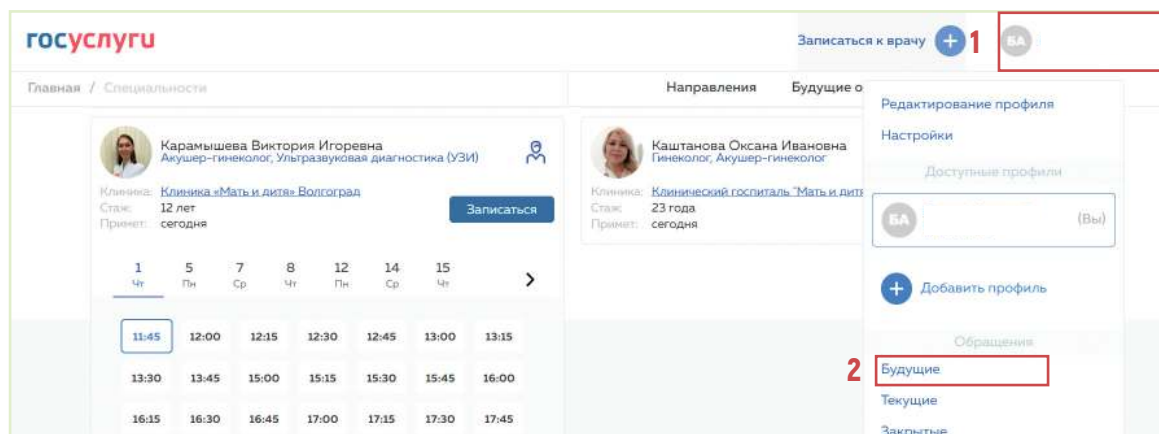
госуслуги

Записаться к врачу + 1 БА

Главная / Специальности

Направления Будущие о

Карамышева Виктория Игоревна
Акушер-гинеколог, Ультразвуковая диагностика (УЗИ)

Клиника: Клиника «Мать и дитя» Волгоград
Стаж: 12 лет
Примет: сегодня

Записаться

| 1 Чт | 5 Пн | 7 Ср | 8 Чт | 12 Пн | 14 Ср | 15 Чт |
|---|---|---|---|---|---|---|
| 11:45 | 12:00 | 12:15 | 12:30 | 12:45 | 13:00 | 13:15 |
| 13:30 | 13:45 | 15:00 | 15:15 | 15:30 | 15:45 | 16:00 |
| 16:15 | 16:30 | 16:45 | 17:00 | 17:15 | 17:30 | 17:45 |

Каштанова Оксана Ивановна
Гинеколог, Акушер-гинеколог

Клиника: Клинический госпиталь "Мать и дитя
Стаж: 23 года
Примет: сегодня

Редактирование профиля
Настройки
Доступные профили
БА (Вы)
Добавить профиль
Обращения
2 Будущие
Текущие
Закрытые